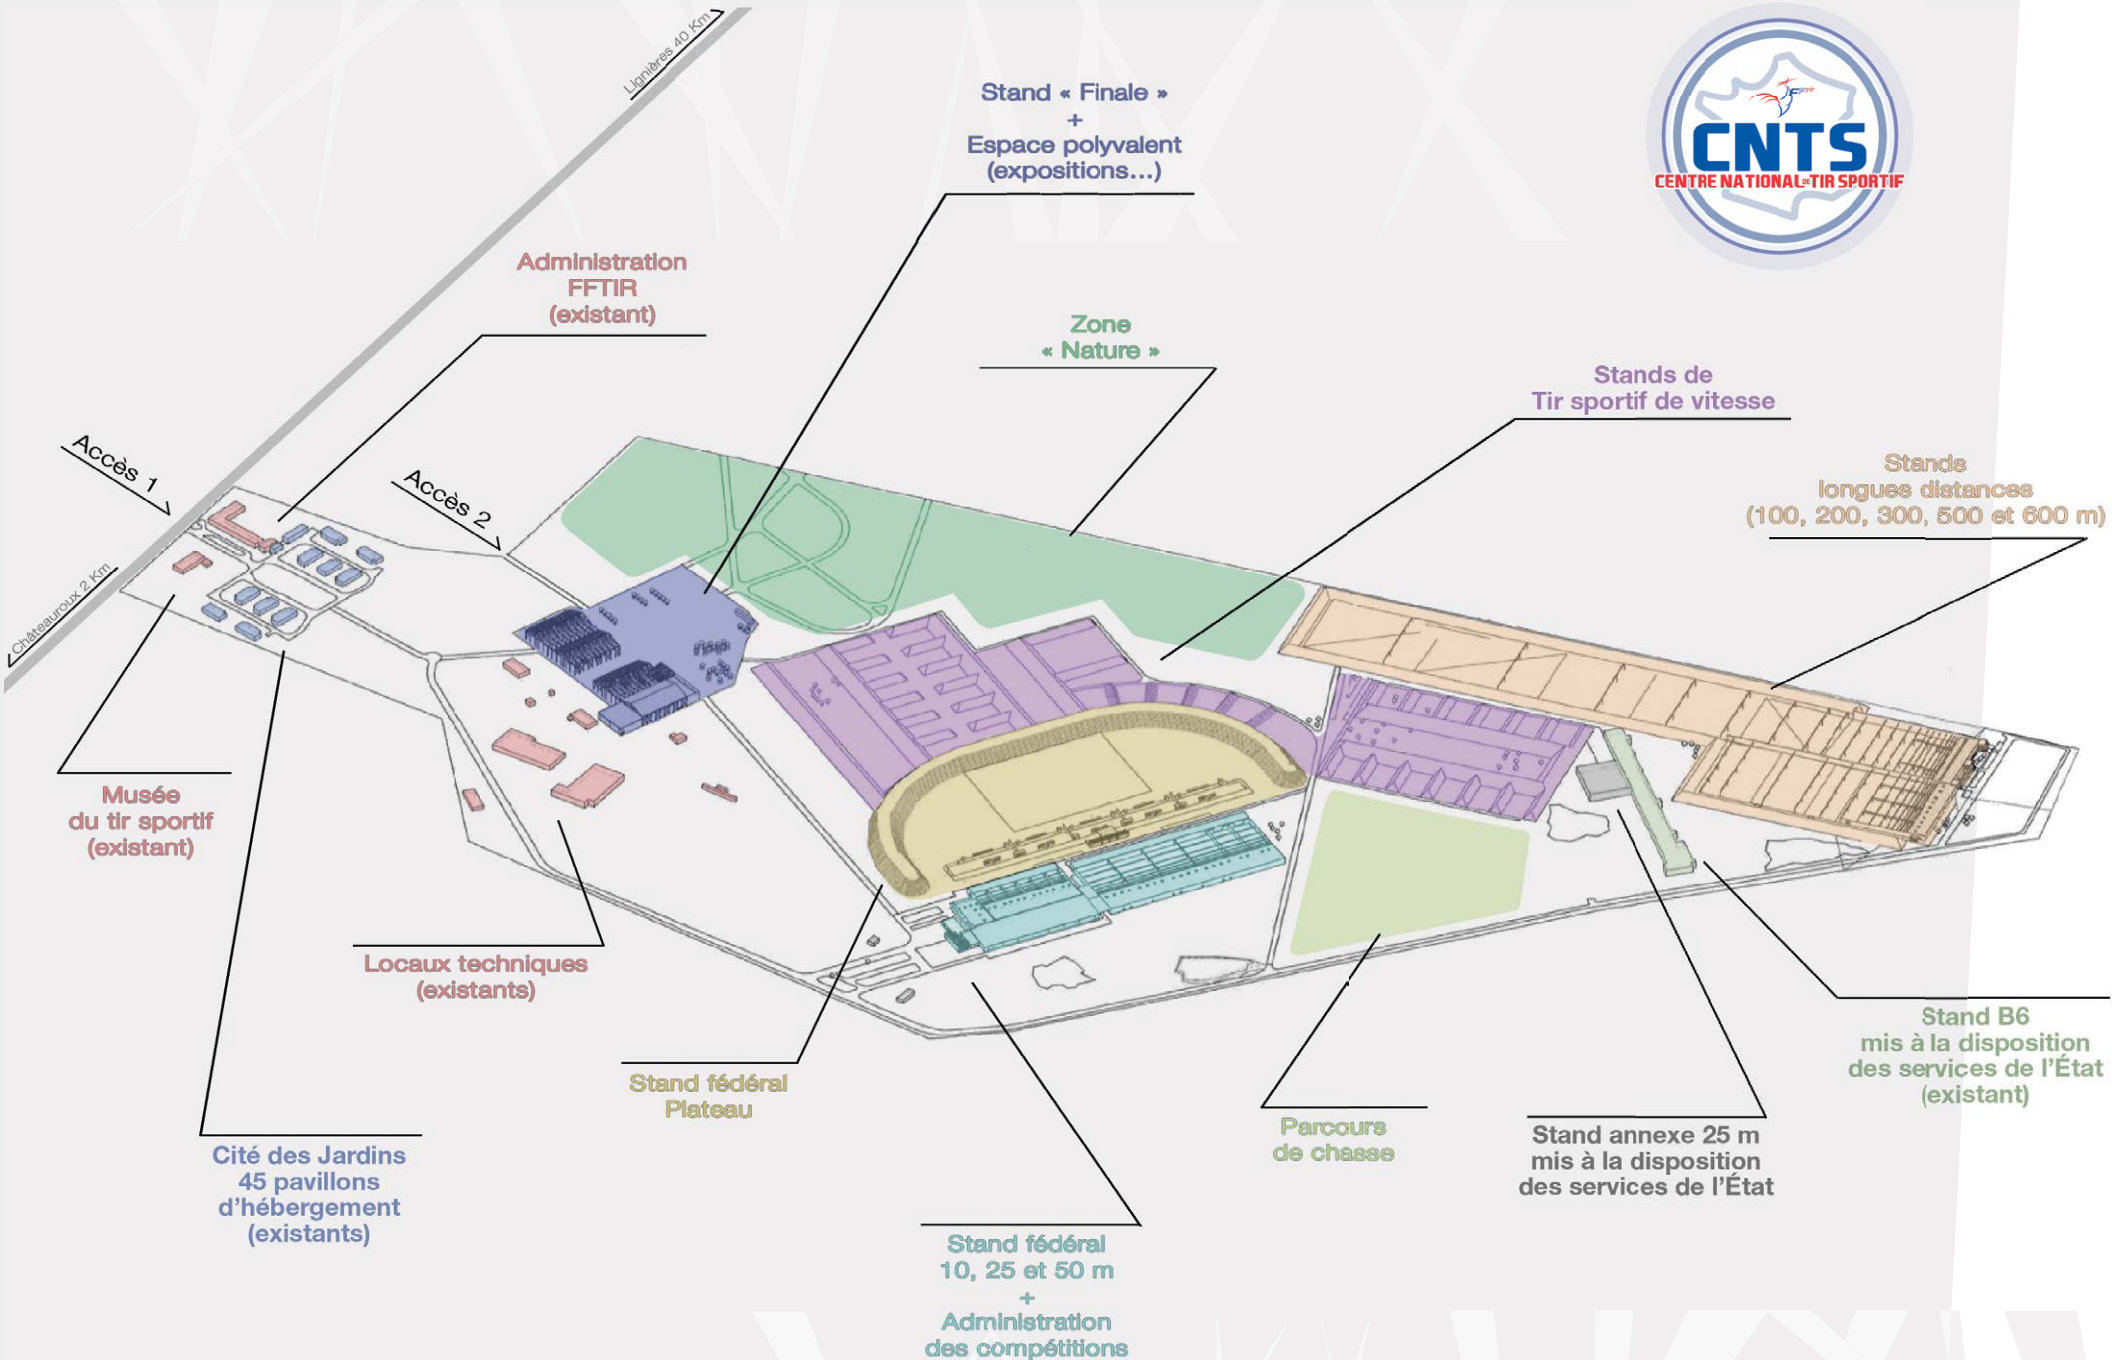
Lignières 40 Km

Stand « Finale »
+
Espace polyvalent
(expositions...)

FFTIR
CNTS
CENTRE NATIONAL DE TIR SPORTIF

Administration
FFTIR
(existant)

Zone
« Nature »

Stands de
Tir sportif de vitesse

Stands
longues distances
(100, 200, 300, 500 et 600 m)

Accès 1

Accès 2

Châteauroux 2 Km

Musée
du tir sportif
(existant)

Locaux techniques
(existants)

Stand fédéral
Plateau

Cité des Jardins
45 pavillons
d'hébergement
(existants)

Stand fédéral
10, 25 et 50 m
+
Administration
des compétitions

Parcours
de chasse

Stand annexe 25 m
mis à la disposition
des services de l'État

Stand B6
mis à la disposition
des services de l'État
(existant)